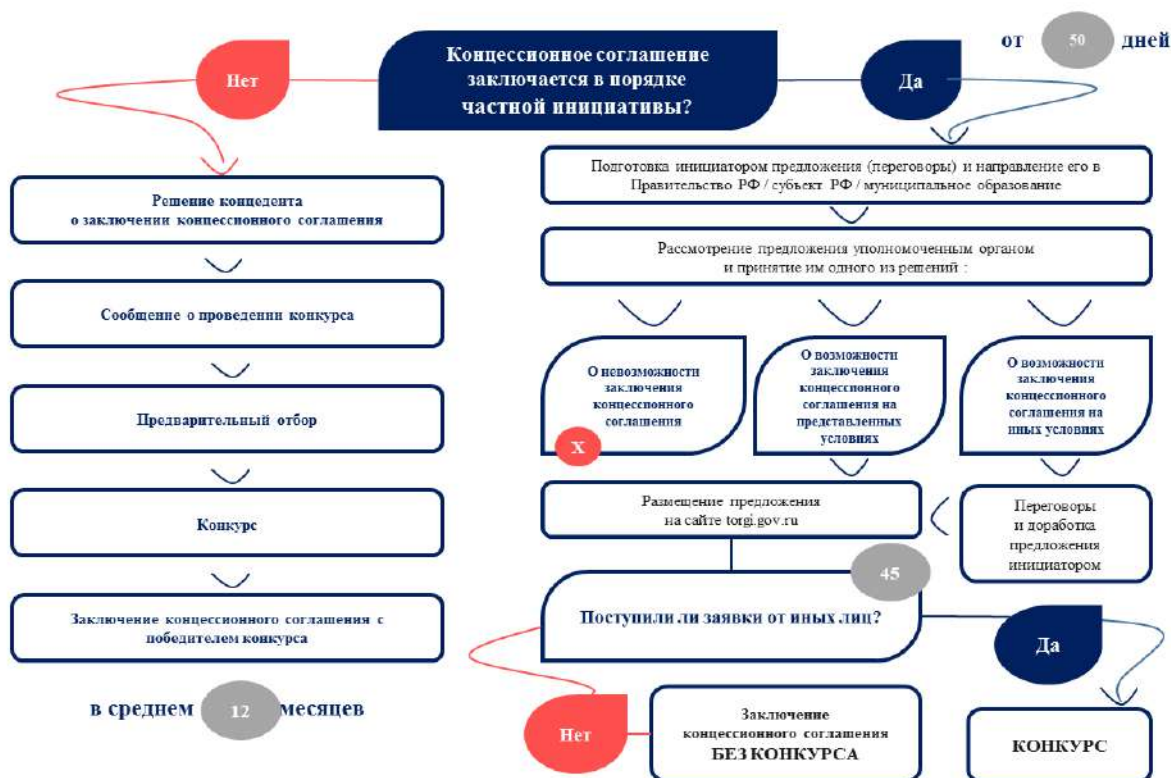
Концессионное соглашение заключается в порядке частной инициативы?

от 50 дней

Нет

Да

Решение концедента о заключении концессионного соглашения

Сообщение о проведении конкурса

Предварительный отбор

Конкурс

Заключение концессионного соглашения с победителем конкурса

в среднем 12 месяцев

Подготовка инициатором предложения (переговоры) и направление его в Правительство РФ / субъект РФ / муниципальное образование

Рассмотрение предложения уполномоченным органом и принятие им одного из решений :

О невозможности заключения концессионного соглашения

X

О возможности заключения концессионного соглашения на представленных условиях

О возможности заключения концессионного соглашения на иных условиях

Размещение предложения на сайте torgi.gov.ru

Переговоры и доработка предложения инициатором

45

Поступили ли заявки от иных лиц?

Да

Нет

Заключение концессионного соглашения БЕЗ КОНКУРСА

КОНКУРС